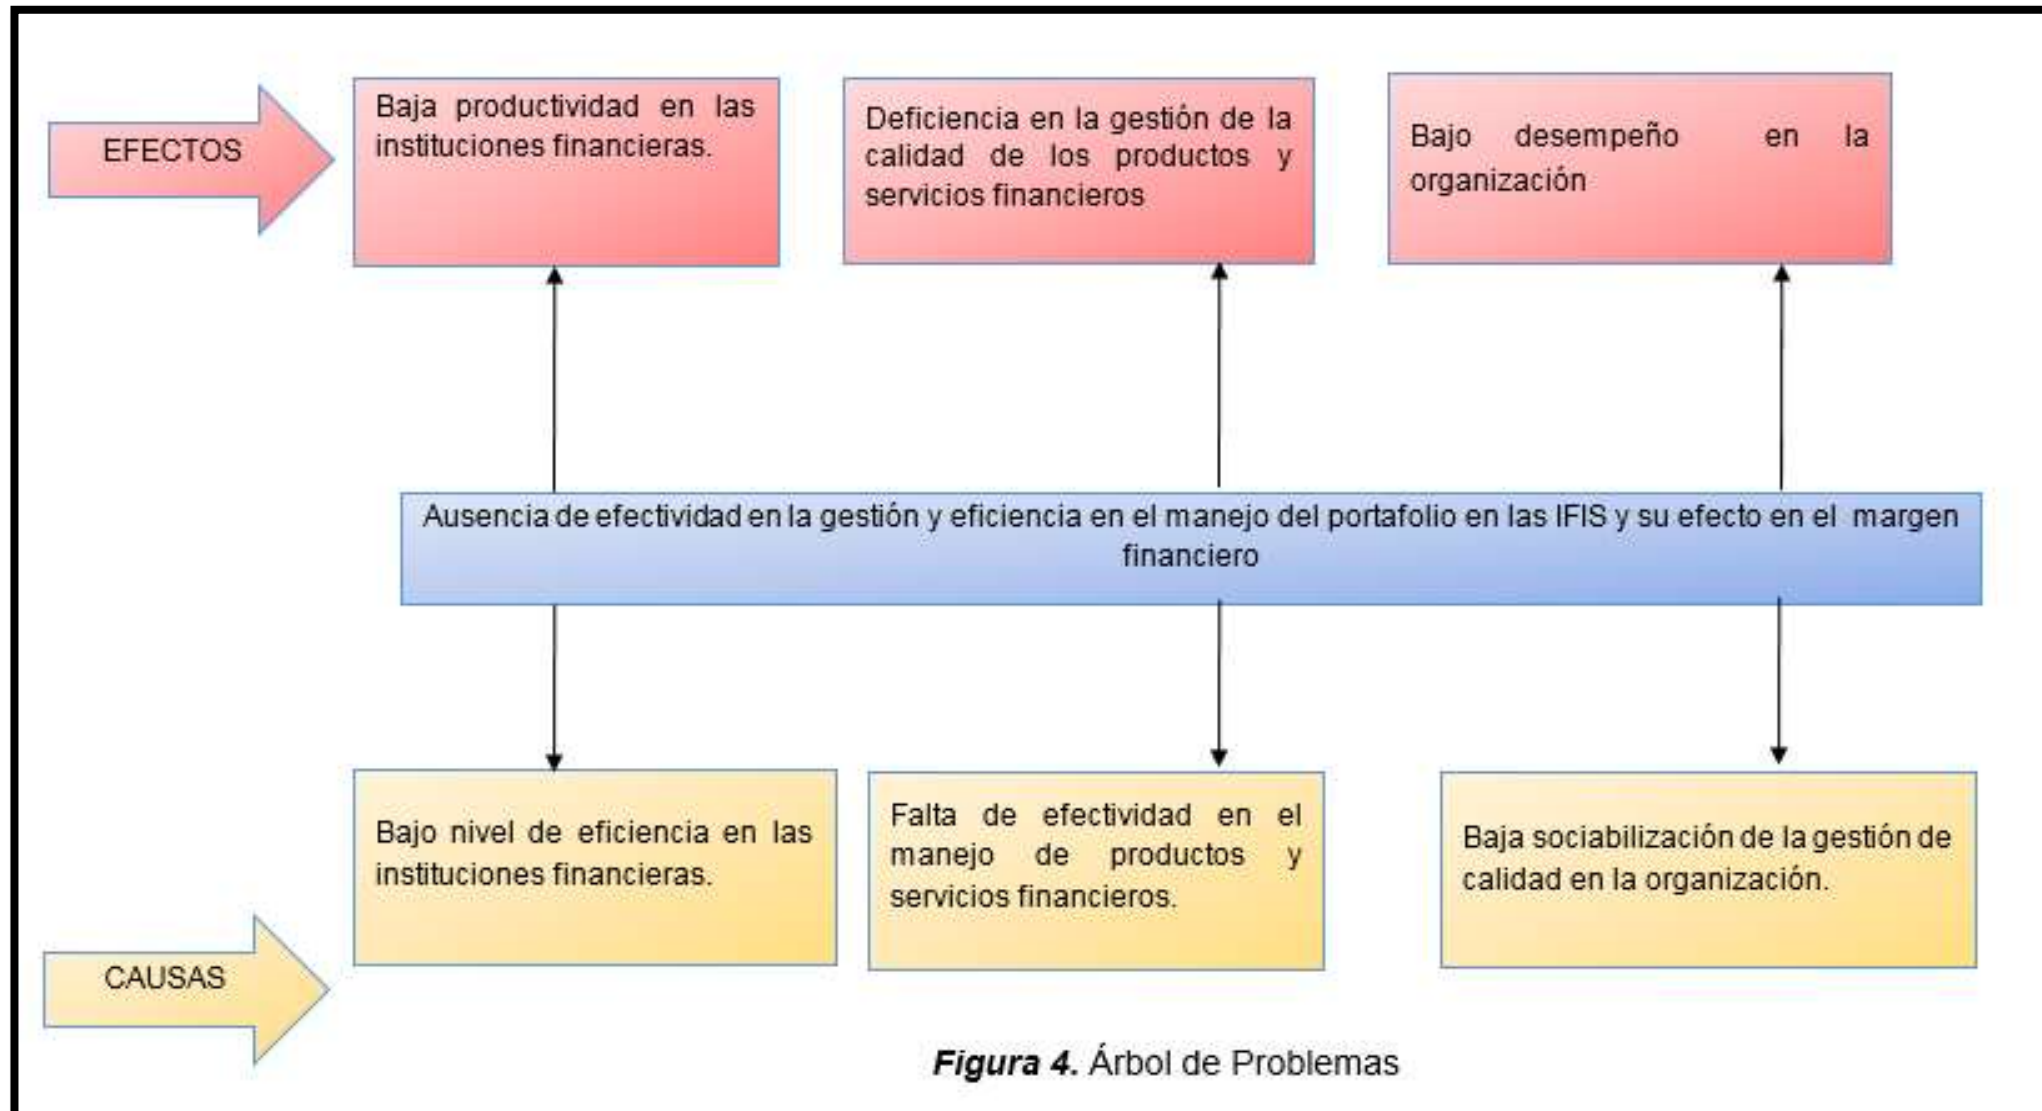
EFECTOS

Baja productividad en las instituciones financieras.

Deficiencia en la gestión de la calidad de los productos y servicios financieros

Bajo desempeño en la organización

Ausencia de efectividad en la gestión y eficiencia en el manejo del portafolio en las IFIS y su efecto en el margen financiero

Bajo nivel de eficiencia en las instituciones financieras.

Falta de efectividad en el manejo de productos y servicios financieros.

Baja sociabilización de la gestión de calidad en la organización.

CAUSAS

***Figura 4.*** Árbol de Problemas